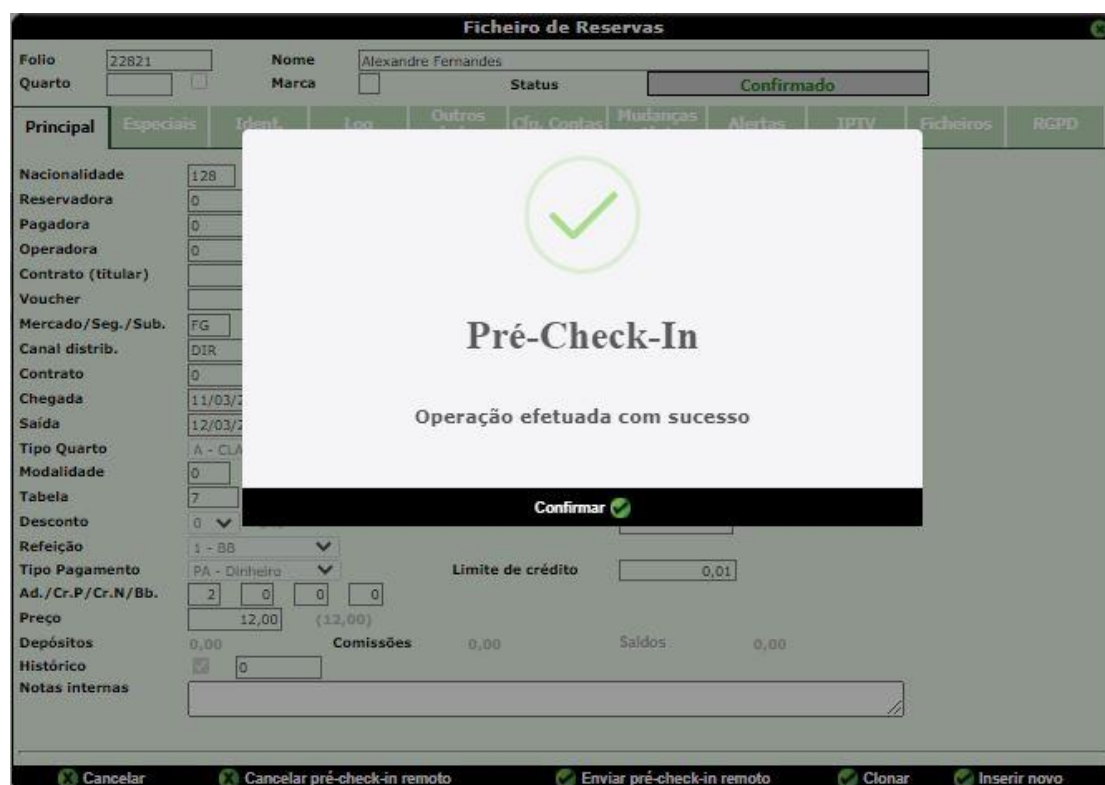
Ficheiro de Reservas

Folio 22821 Nome Alexandre Fernandes
Quarto Marca Status Confirmado

Principal Especiais Ident. Log Outros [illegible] Cfg. Contas Mudanças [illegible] Alertas IPTV Ficheiros RGPD

Nacionalidade 128
Reservadora 0
Pagadora 0
Operadora 0
Contrato (titular)
Voucher
Mercado/Seg./Sub. FG
Canal distrib. DIR
Contrato 0
Chegada 11/03/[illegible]
Saída 12/03/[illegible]
Tipo Quarto A - CLA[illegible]
Modalidade 0
Tabela 7
Desconto 0
Refeição 1 - BB
Tipo Pagamento PA - Dinheiro Limite de crédito 0,01
Ad./Cr.P/Cr.N/Bb. 2 0 0 0
Preço 12,00 (12,00)
Depósitos 0,00 Comissões 0,00 Saldos 0,00
Histórico 0
Notas internas

Pré-Check-In

Operação efetuada com sucesso

Confirmar

Cancelar Cancelar pré-check-in remoto Enviar pré-check-in remoto Clonar Inserir novo